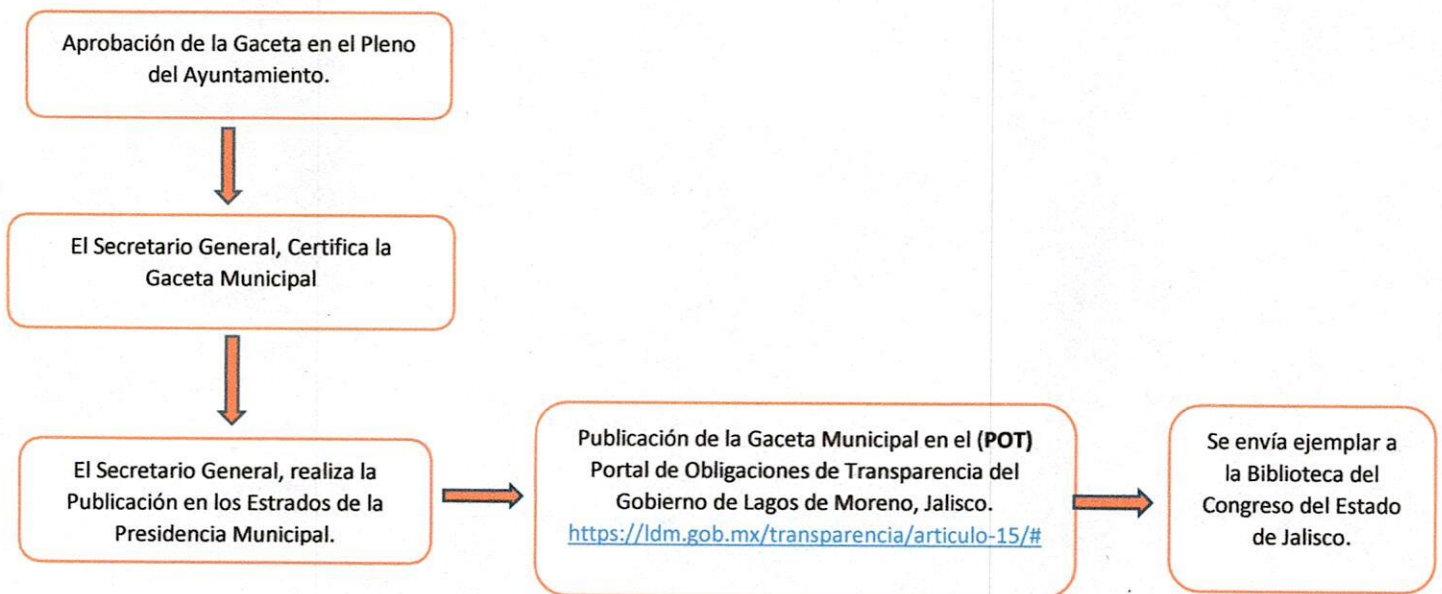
Aprobación de la Gaceta en el Pleno del Ayuntamiento.

El Secretario General, Certifica la Gaceta Municipal

El Secretario General, realiza la Publicación en los Estrados de la Presidencia Municipal.

Publicación de la Gaceta Municipal en el (POT) Portal de Obligaciones de Transparencia del Gobierno de Lagos de Moreno, Jalisco. https://ldm.gob.mx/transparencia/articulo-15/#

Se envía ejemplar a la Biblioteca del Congreso del Estado de Jalisco.